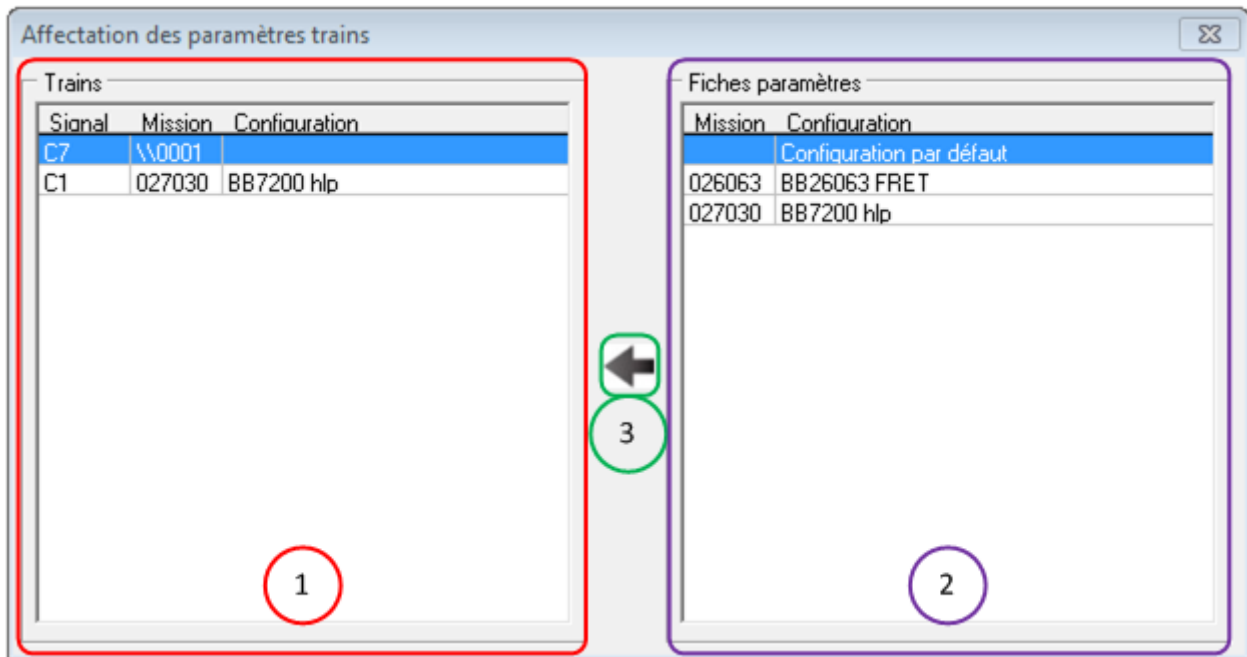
Affectation des paramètres trains

Trains

| Signal | Mission | Configuration |
|---|---|---|
| C7 | \\0001 | |
| C1 | 027030 | BB7200 hlp |

1

3

Fiches paramètres

| Mission | Configuration |
|---|---|
| | Configuration par défaut |
| 026063 | BB26063 FRET |
| 027030 | BB7200 hlp |

2